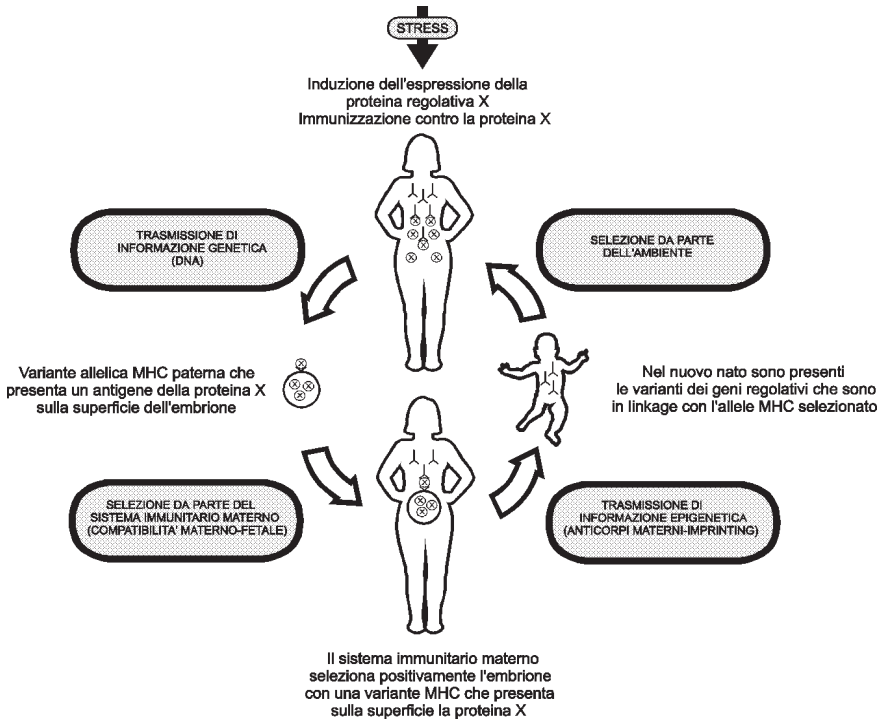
STRESS

Induzione dell'espressione della proteina regolativa X
Immunizzazione contro la proteina X

TRASMISSIONE DI INFORMAZIONE GENETICA (DNA)

SELEZIONE DA PARTE DELL'AMBIENTE

Variante allelica MHC paterna che presenta un antigene della proteina X sulla superficie dell'embrione

Nel nuovo nato sono presenti le varianti dei geni regolativi che sono in linkage con l'allele MHC selezionato

SELEZIONE DA PARTE DEL SISTEMA IMMUNITARIO MATERNO (COMPATIBILITA' MATERNO-FETALE)

TRASMISSIONE DI INFORMAZIONE EPIGENETICA (ANTICORPI MATERNI-IMPRINTING)

Il sistema immunitario materno seleziona positivamente l'embrione con una variante MHC che presenta sulla superficie la proteina X